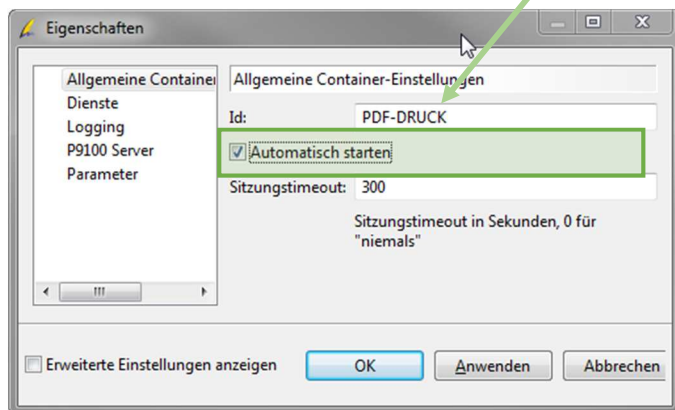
Eigenschaften

Allgemeine Container
Dienste
Logging
P9100 Server
Parameter

Allgemeine Container-Einstellungen

Id: PDF-DRUCK

Automatisch starten

Sitzungstimeout: 300

Sitzungstimeout in Sekunden, 0 für "niemals"

Erweiterte Einstellungen anzeigen

OK

Anwenden

Abbrechen